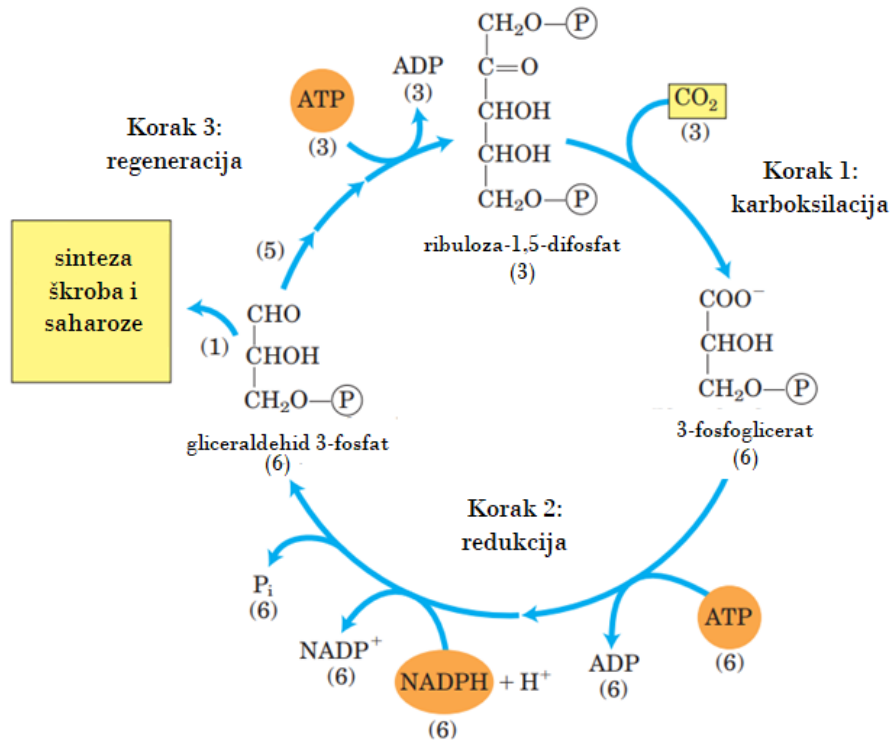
$CH_2O$—P
C=O
CHOH
CHOH
$CH_2O$—P
ribuloza-1,5-difosfat
(3)

ADP
(3)

ATP
(3)

Korak 3:
regeneracija

$CO_2$
(3)

Korak 1:
karboksilacija

$COO^-$
CHOH
$CH_2O$—P
3-fosfoglicerat
(6)

sinteza
škroba i
saharoze

(5)

(1)

CHO
CHOH
$CH_2O$—P
gliceraldehid 3-fosfat
(6)

Korak 2:
redukcija

$P_i$
(6)

$NADP^+$
(6)

NADPH + $H^+$
(6)

ADP
(6)

ATP
(6)